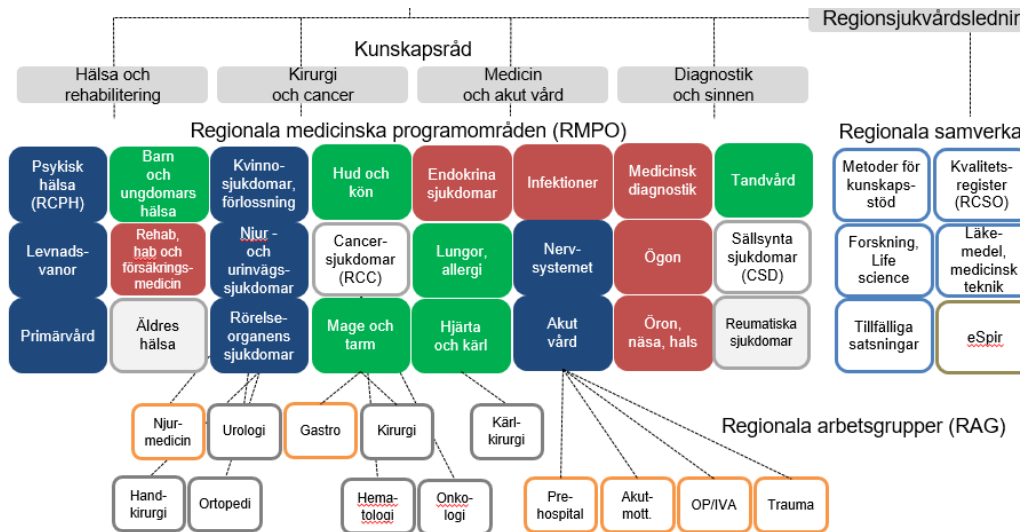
Regionsjukvårdsledni

Kunskapsråd

Hälsa och rehabilitering

Kirurgi och cancer

Medicin och akut vård

Diagnostik och sinnen

Regionala medicinska programområden (RMPO)

Psykisk hälsa (RCPH)

Barn och ungdomars hälsa

Kvinnosjukdomar, förlossning

Hud och kön

Endokrina sjukdomar

Infektioner

Medicinsk diagnostik

Tandvård

Levnadsvanor

Rehab, hab och försäkringsmedicin

Njur - och urinvägssjukdomar

Cancersjukdomar (RCC)

Lungor, allergi

Nervsystemet

Ögon

Sällsynta sjukdomar (CSD)

Primärvård

Äldres hälsa

Rörelseorganens sjukdomar

Mage och tarm

Hjärta och kärl

Akut vård

Öron, näsa, hals

Reumatiska sjukdomar

Regionala samverka

Metoder för kunskapsstöd

Kvalitetsregister (RCSO)

Forskning, Life science

Läkemedel, medicinsk teknik

Tillfälliga satsningar

eSpir

Regionala arbetsgrupper (RAG)

Njurmedicin

Urologi

Gastro

Kirurgi

Kärlkirurgi

Handkirurgi

Ortopedi

Hematologi

Onkologi

Prehospital

Akutmott.

OP/IVA

Trauma